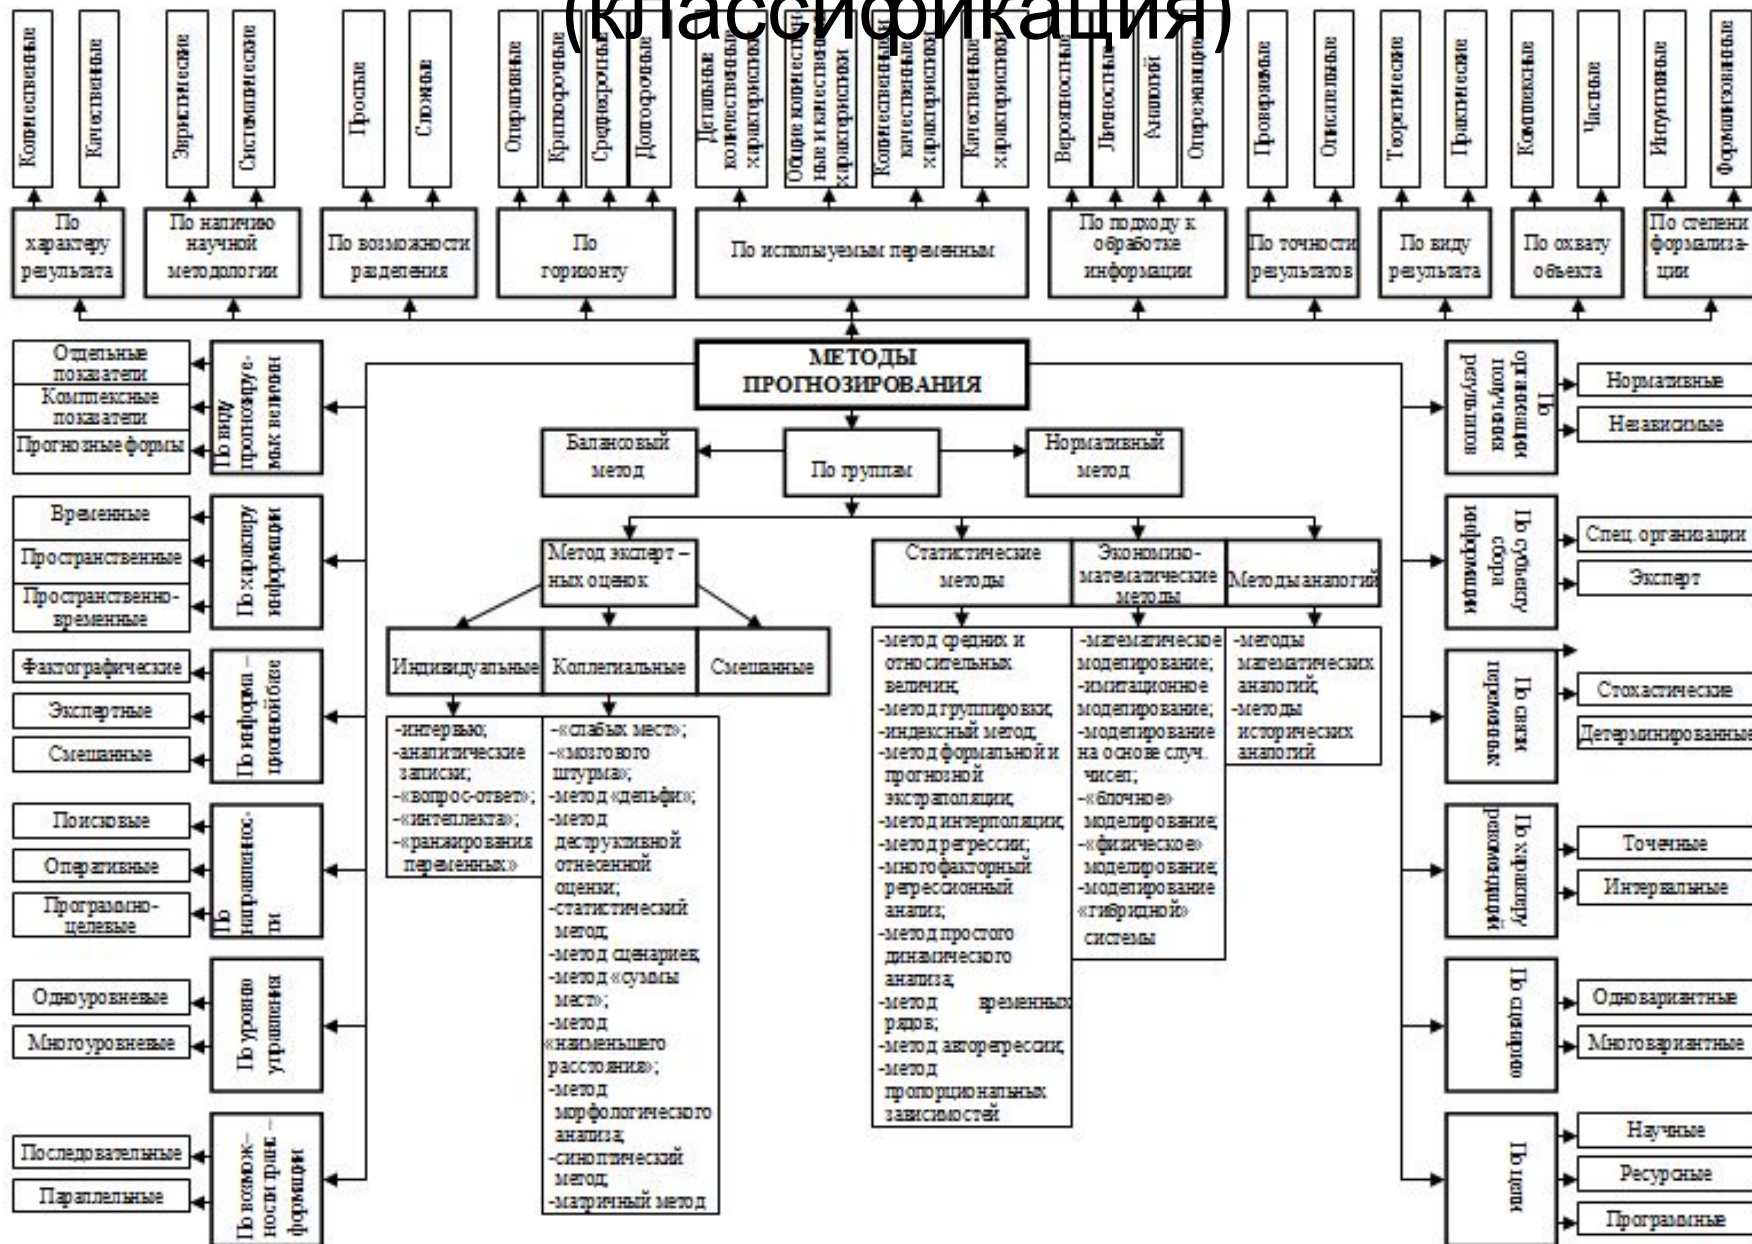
(классификация)

Количественные
Качественные
Эвристические
Систематические
Простые
Сложные
Оперативные
Краткосрочные
Среднесрочные
Долгосрочные
Детальные количественные характеристики
Общие количественные и качественные характеристики
Количественные качественные характеристики
Качественные характеристики
Вероятностные
Личностные
Аналогий
Опережающие
Проверяемые
Описательные
Теоретические
Практические
Комплексные
Частные
Интуитивные
Формализованные

По характеру результата
По наличию научной методологии
По возможности разделения
По горизонту
По используемым переменным
По подходу к обработке информации
По точности результатов
По виду результата
По охвату объекта
По степени формализации

МЕТОДЫ ПРОГНОЗИРОВАНИЯ

Балансовый метод
По группам
Нормативный метод

Метод экспертных оценок
Индивидуальные
Коллегиальные
Смешанные

-интервью;
-аналитические записки;
-«вопрос-ответ»;
-«интеллекта»;
-«ранжирования переменных»

-«слабых мест»;
-«мозгового штурма»;
-метод «дельфи»;
-метод деструктивной отнесенной оценки;
-статистический метод;
-метод сценариев;
-метод «суммы мест»;
-метод «наименьшего расстояния»;
-метод морфологического анализа;
-синоптический метод;
-матричный метод

Статистические методы
Экономико-математические методы
Методы аналогий

-метод средних и относительных величин;
-метод группировки;
-индексный метод;
-метод формальной и прогнозной экстраполяции;
-метод интерполяции;
-метод регрессии;
-многофакторный регрессионный анализ;
-метод простого динамического анализа;
-метод временных рядов;
-метод авторегрессии;
-метод пропорциональных зависимостей

-математическое моделирование;
-имитационное моделирование;
-моделирование на основе случ. чисел;
-«блочное» моделирование;
-«физическое» моделирование;
-моделирование «гибридной» системы

-методы математических аналогий;
-методы исторических аналогий

По виду прогнозируемых величин
Отдельные показатели
Комплексные показатели
Прогнозные формы

По характеру информации
Временные
Пространственные
Пространственно-временные

По информационной базе
Фактографические
Экспертные
Смешанные

По направленности
Поисковые
Оперативные
Программно-целевые

По уровню управления
Одноуровневые
Многоуровневые

По возможности трансформации
Последовательные
Параллельные

По организации получения результатов
Нормативные
Независимые

По субъекту сбора информации
Спец. организации
Эксперт

По связи переменных
Стохастические
Детерминированные

По характеру рекомендаций
Точечные
Интервальные

По сценарию
Одновариантные
Многовариантные

По цели
Научные
Ресурсные
Программные